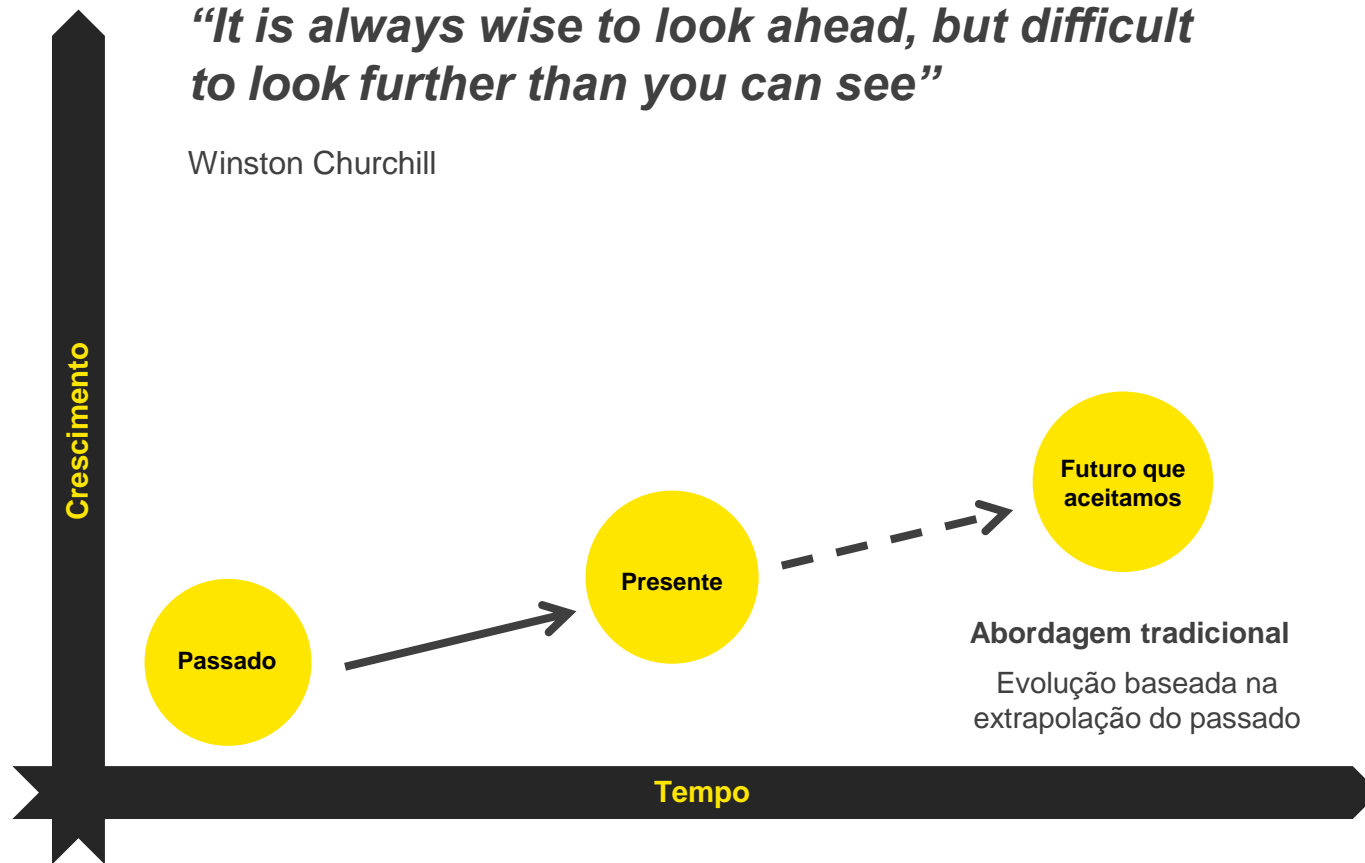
“It is always wise to look ahead, but difficult to look further than you can see”

Winston Churchill

Crescimento

Futuro que aceitamos

Presente

Passado

Abordagem tradicional

Evolução baseada na extrapolação do passado

Tempo